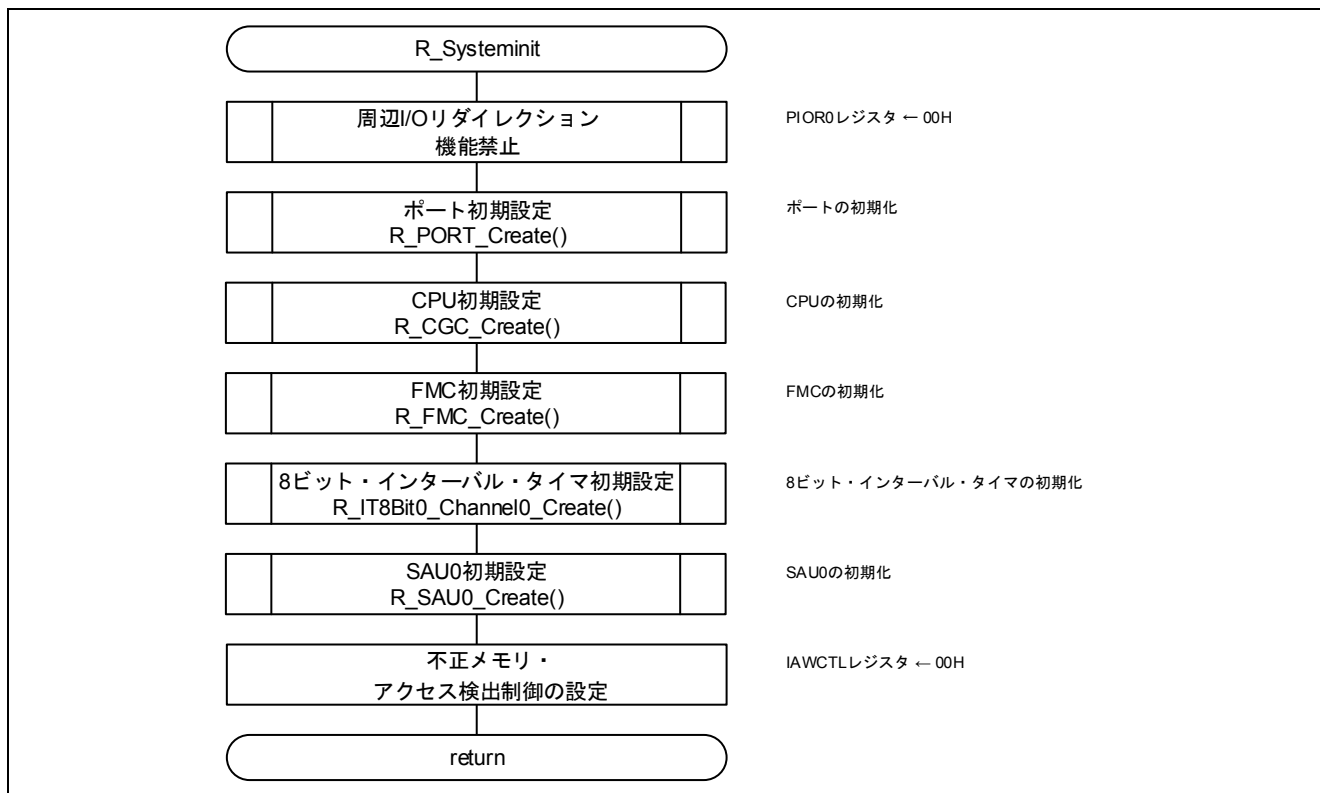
R_Systeminit

周辺I/Oリダイレクション
機能禁止

PIOR0レジスタ ← 00H

ポート初期設定
R_PORT_Create()

ポートの初期化

CPU初期設定
R_CGC_Create()

CPUの初期化

FMC初期設定
R_FMC_Create()

FMCの初期化

8ビット・インターバル・タイマ初期設定
R_IT8Bit0_Channel0_Create()

8ビット・インターバル・タイマの初期化

SAU0初期設定
R_SAU0_Create()

SAU0の初期化

不正メモリ・
アクセス検出制御の設定

IAWCTLレジスタ ← 00H

return